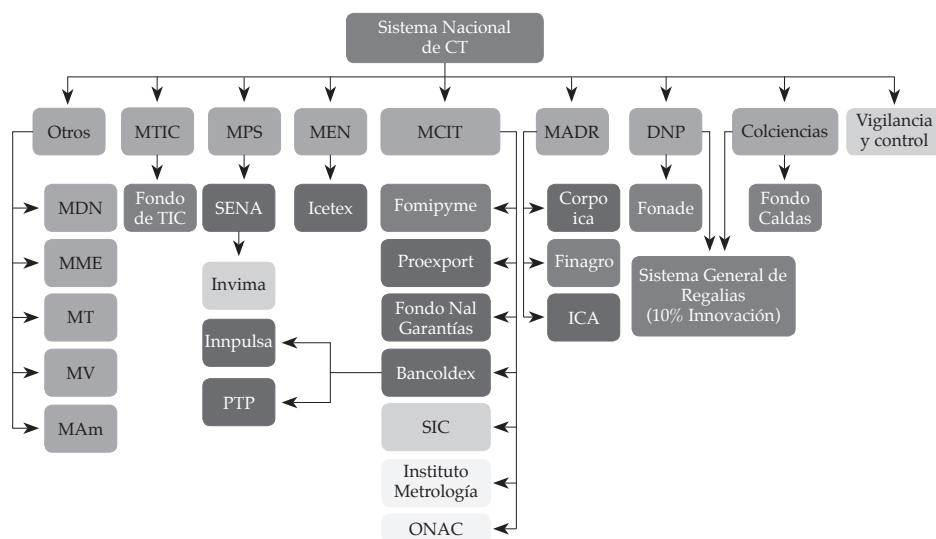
Sistema Nacional de CT

Otros
MTIC
MPS
MEN
MCIT
MADR
DNP
Colciencias
Vigilancia y control

MDN
MME
MT
MV
MAm

Fondo de TIC

SENA
Invima
Innpulsa
PTP

Icetex

Fomipyme
Proexport
Fondo Nal Garantías
Bancoldex
SIC
Instituto Metrología
ONAC

Corpo ica
Finagro
ICA

Fonade

Fondo Caldas

Sistema General de Regalias (10% Innovación)